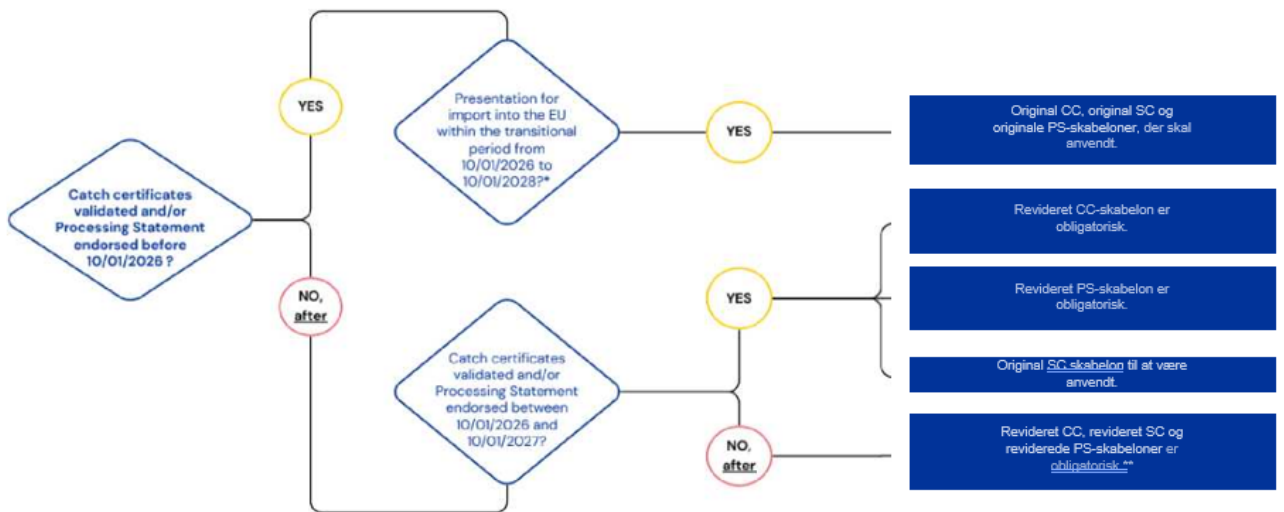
Catch certificates validated and/or Processing Statement endorsed before 10/01/2026 ?

YES

NO, after

Presentation for import into the EU within the transitional period from 10/01/2026 to 10/01/2028?*

YES

Original CC, original SC og originale PS-skabeloner, der skal anvendt.

Catch certificates validated and/or Processing Statement endorsed between 10/01/2026 and 10/01/2027?

YES

Revideret CC-skabelon er obligatorisk.

Revideret PS-skabelon er obligatorisk.

Original SC skabelon til at være anvendt.

NO, after

Revideret CC, revideret SC og reviderede PS-skabeloner er obligatorisk.**